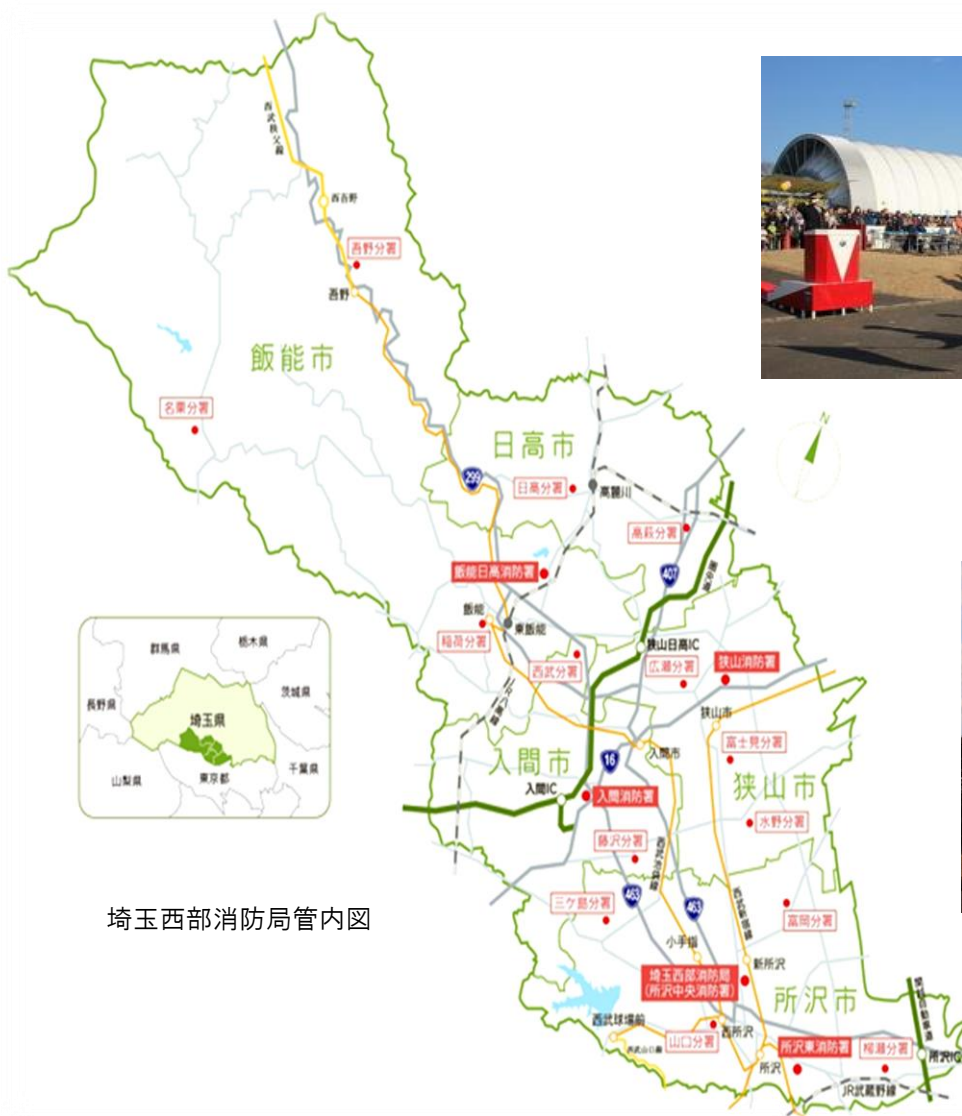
西武秩父線
西吾野
吾野分署
吾野
飯能市
名栗分署
日高市
299
日高分署
高麗川
高萩分署
飯能日高消防署
407
飯能
東飯能
稲荷分署
西武分署
狭山日高IC
広瀬分署
狭山消防署
狭山市
入間市
16
入間市
富士見分署
狭山市
入間IC
入間消防署
水野分署
藤沢分署
三ケ島分署
463
463
高階分署
小手指
新所沢
埼玉西部消防局
(所沢中央消防署)
所沢市
西武球場前
山口分署
西所沢
所沢東消防署
柳瀬分署
所沢IC
所沢
JR武蔵野線
群馬県
栃木県
長野県
埼玉県
茨城県
山梨県
東京都
千葉県
埼玉西部消防局管内図